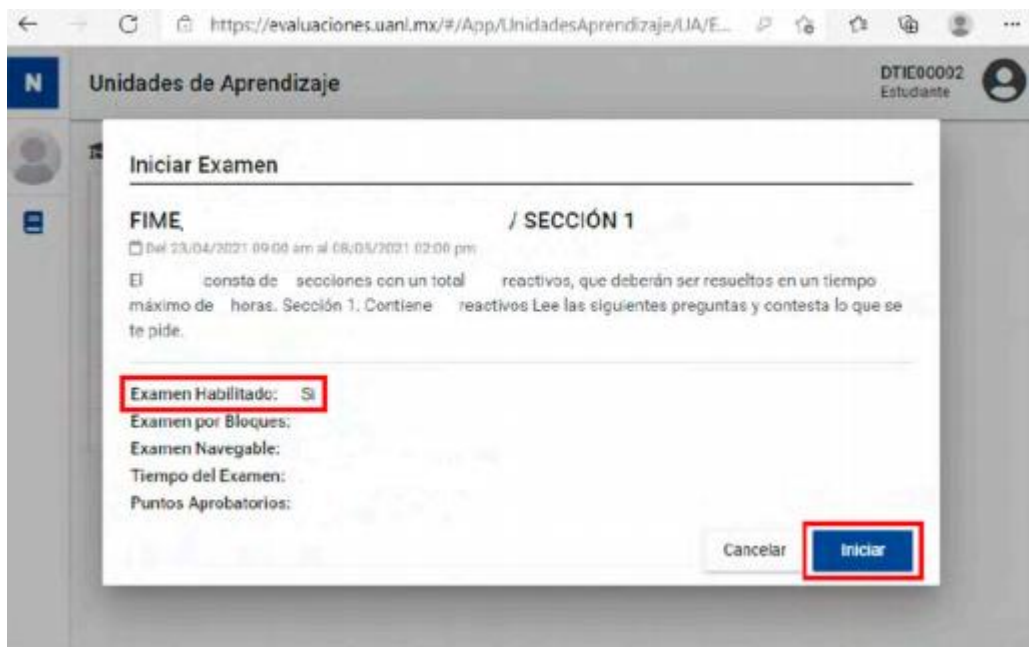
https://evaluaciones.uanl.mx/#/App/UnidadesAprendizaje/UA/E...

N

Unidades de Aprendizaje

DTIE00002
Estudiante

Iniciar Examen

FIME, / SECCIÓN 1

Del 23/04/2021 09:00 am al 08/05/2021 02:00 pm

El consta de secciones con un total reactivos, que deberán ser resueltos en un tiempo máximo de horas. Sección 1. Contiene reactivos Lee las siguientes preguntas y contesta lo que se te pide.

Examen Habilitado: Si
Examen por Bloques:
Examen Navegable:
Tiempo del Examen:
Puntos Aprobatorios:

Cancelar
Iniciar